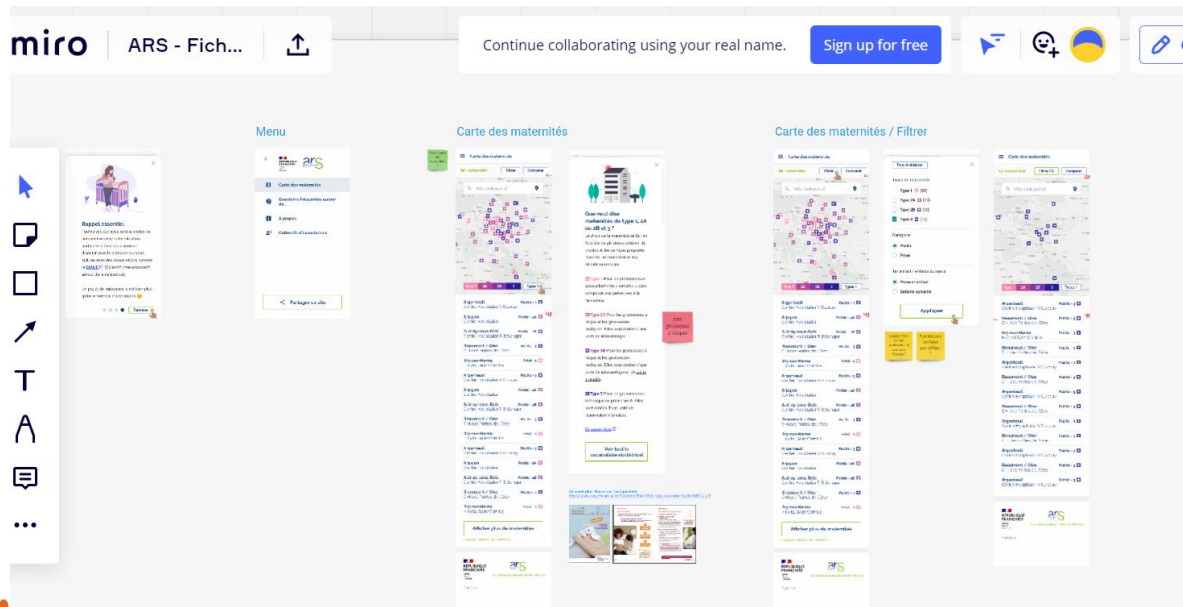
miro ARS - Fich...

Continue collaborating using your real name. Sign up for free

Menu

Carte des maternités

Carte des maternités / Filtrer

Rappel essentiel

Carte des maternités

Questions fréquentes

À propos

Partager ce site

Quel est le type de maternité 1, 2A ou 2B et 3 ?

Type 1

Type 2A

Type 2B

Type 3

Voir tout le vocabulaire obstétrical

Afficher plus de maternités

Appliquer

Public

Privé

Argenteuil

Beaumont / Oise

Eaubonne

Pontoise

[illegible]